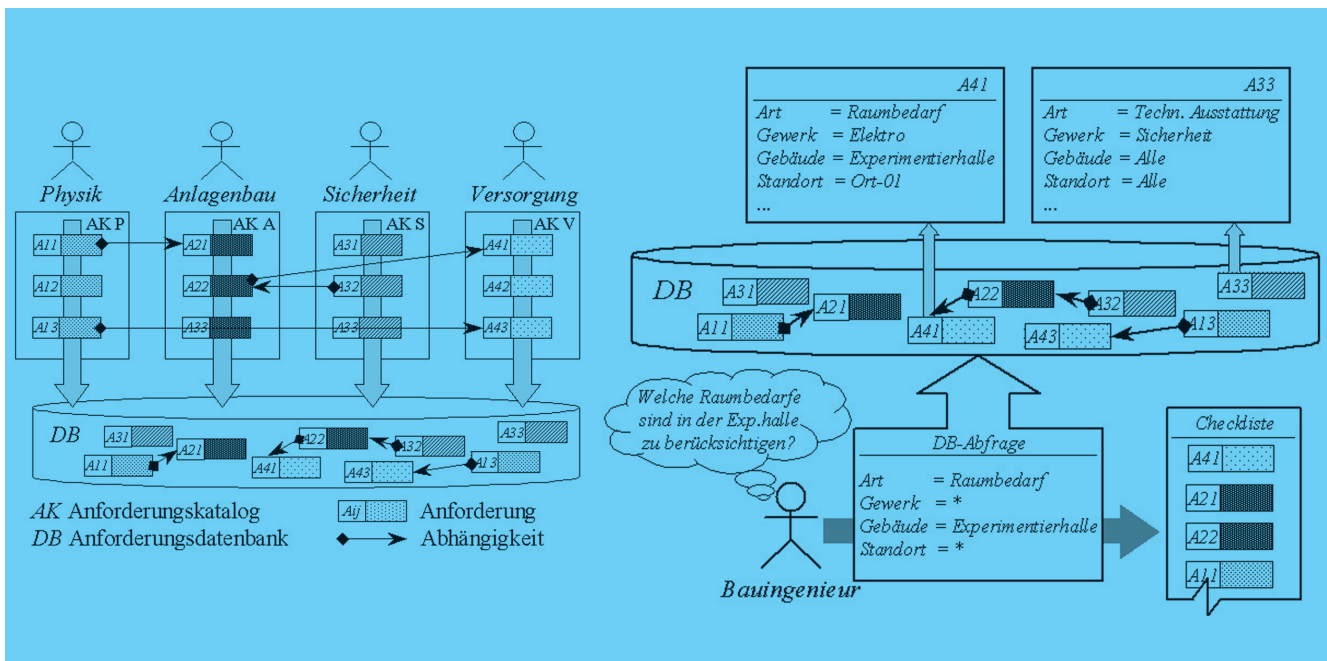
Physik
Anlagenbau
Sicherheit
Versorgung

AK P
A11
A12
A13

AK A
A21
A22
A33

AK S
A31
A32
A33

AK V
A41
A42
A43

DB
A31
A21
A11
A22
A41
A32
A43
A33
A13

AK Anforderungskatalog
DB Anforderungsdatenbank
Aij Anforderung
Abhängigkeit

A41
Art = Raumbedarf
Gewerk = Elektro
Gebäude = Experimentierhalle
Standort = Ort-01
...

A33
Art = Techn. Ausstattung
Gewerk = Sicherheit
Gebäude = Alle
Standort = Alle
...

DB
A31
A21
A11
A41
A22
A32
A33
A13
A43

Welche Raumbedarfe sind in der Exp.halle zu berücksichtigen?

DB-Abfrage
Art = Raumbedarf
Gewerk = *
Gebäude = Experimentierhalle
Standort = *

Bauingenieur

Checkliste
A41
A21
A22
A11